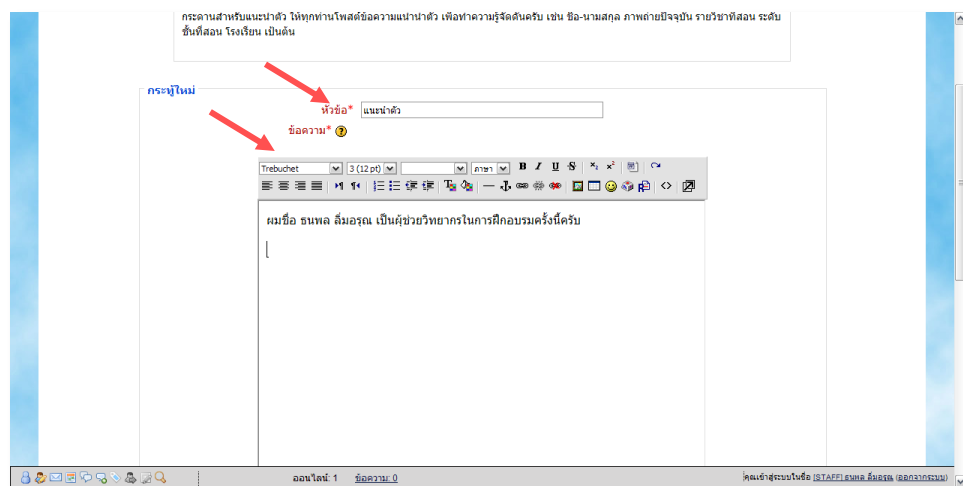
กระดานสำหรับแนะนำตัว ให้ทุกท่านโพสต์ข้อความแนะนำตัว เพื่อทำความรู้จักกันครับ เช่น ชื่อ-นามสกุล ภาพถ่ายปัจจุบัน รายวิชาที่สอน ระดับชั้นที่สอน โรงเรียน เป็นต้น

กระทู้ใหม่

หัวข้อ* แนะนำตัว

ข้อความ*

Trebuchet | 3 (12 pt) | | ภาษา | B I U S

ผมชื่อ ธนพล ลิ้มอรุณ เป็นผู้ช่วยวิทยากรในการฝึกอบรมครั้งนี้ครับ

ออนไลน์: 1 ข้อความ: 0

คุณเข้าสู่ระบบในชื่อ [STAFF] ธนพล ลิ้มอรุณ (ออกจากระบบ)